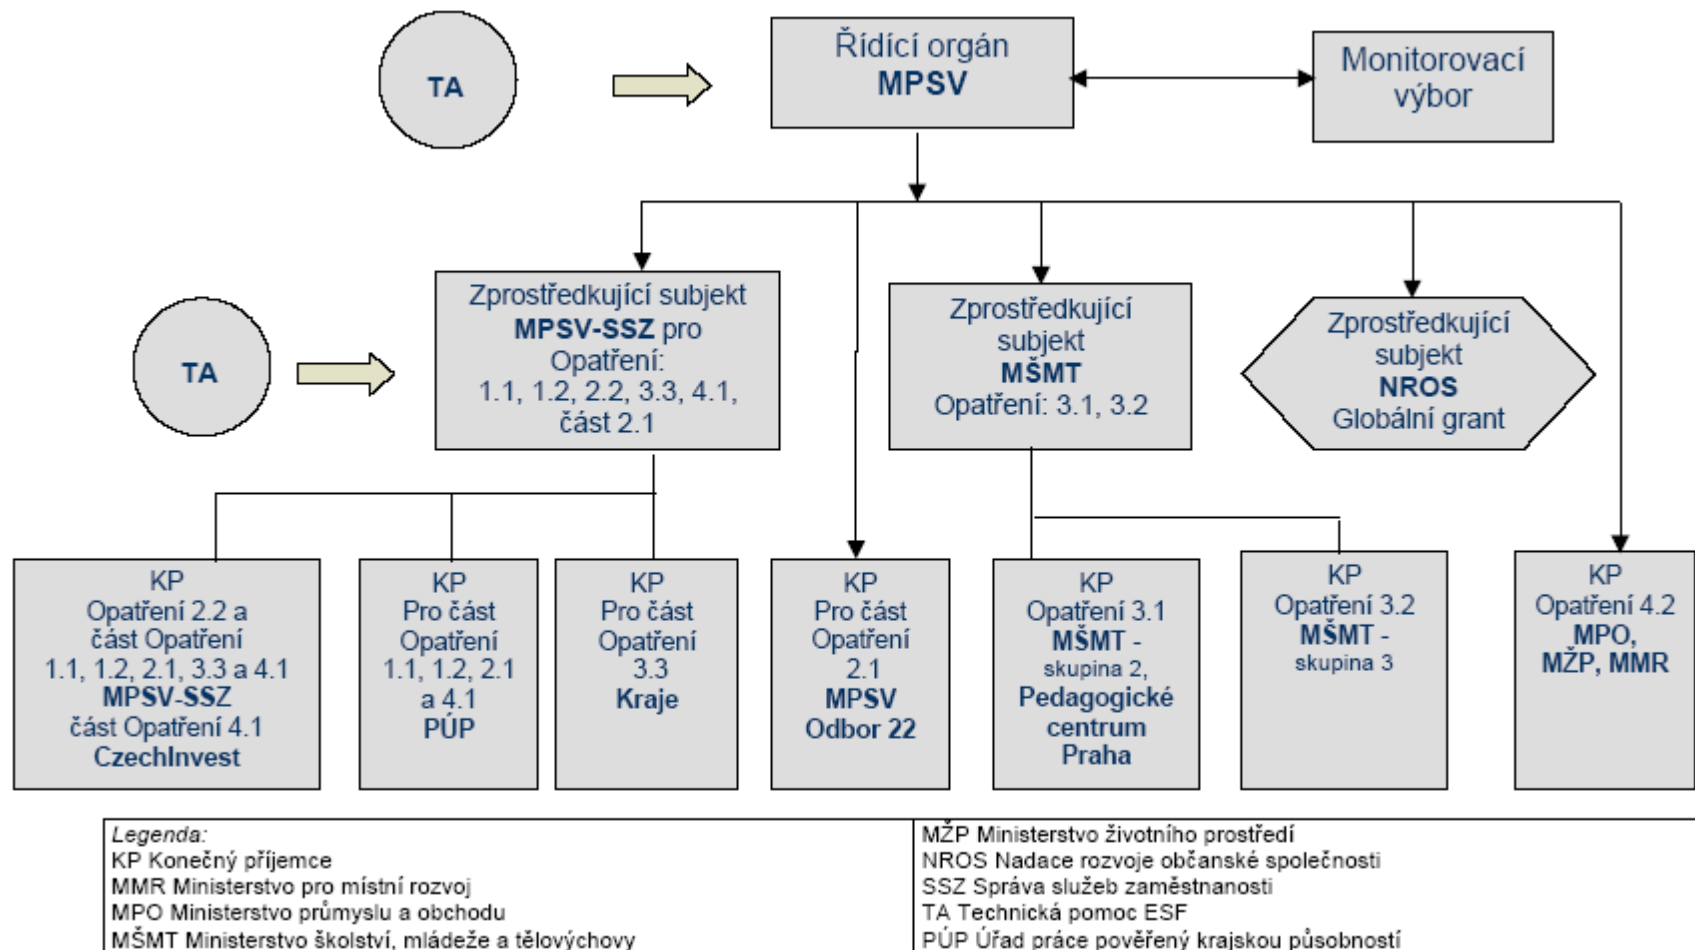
TA

Řídící orgán
MPSV

Monitorovací výbor

TA

Zprostředkující subjekt
MPSV-SSZ pro Opatření:
1.1, 1.2, 2.2, 3.3, 4.1, část 2.1

Zprostředkující subjekt
MŠMT
Opatření: 3.1, 3.2

Zprostředkující subjekt
NROS
Globální grant

KP
Opatření 2.2 a část Opatření 1.1, 1.2, 2.1, 3.3 a 4.1
MPSV-SSZ
část Opatření 4.1
CzechInvest

KP
Pro část Opatření 1.1, 1.2, 2.1 a 4.1
PÚP

KP
Pro část Opatření 3.3
Kraje

KP
Pro část Opatření 2.1
MPSV
Odbor 22

KP
Opatření 3.1
MŠMT - skupina 2,
Pedagogické centrum Praha

KP
Opatření 3.2
MŠMT - skupina 3

KP
Opatření 4.2
MPO, MŽP, MMR

Legenda:
KP Konečný příjemce
MMR Ministerstvo pro místní rozvoj
MPO Ministerstvo průmyslu a obchodu
MŠMT Ministerstvo školství, mládeže a tělovýchovy

MŽP Ministerstvo životního prostředí
NROS Nadace rozvoje občanské společnosti
SSZ Správa služeb zaměstnanosti
TA Technická pomoc ESF
PÚP Úřad práce pověřený krajskou působností